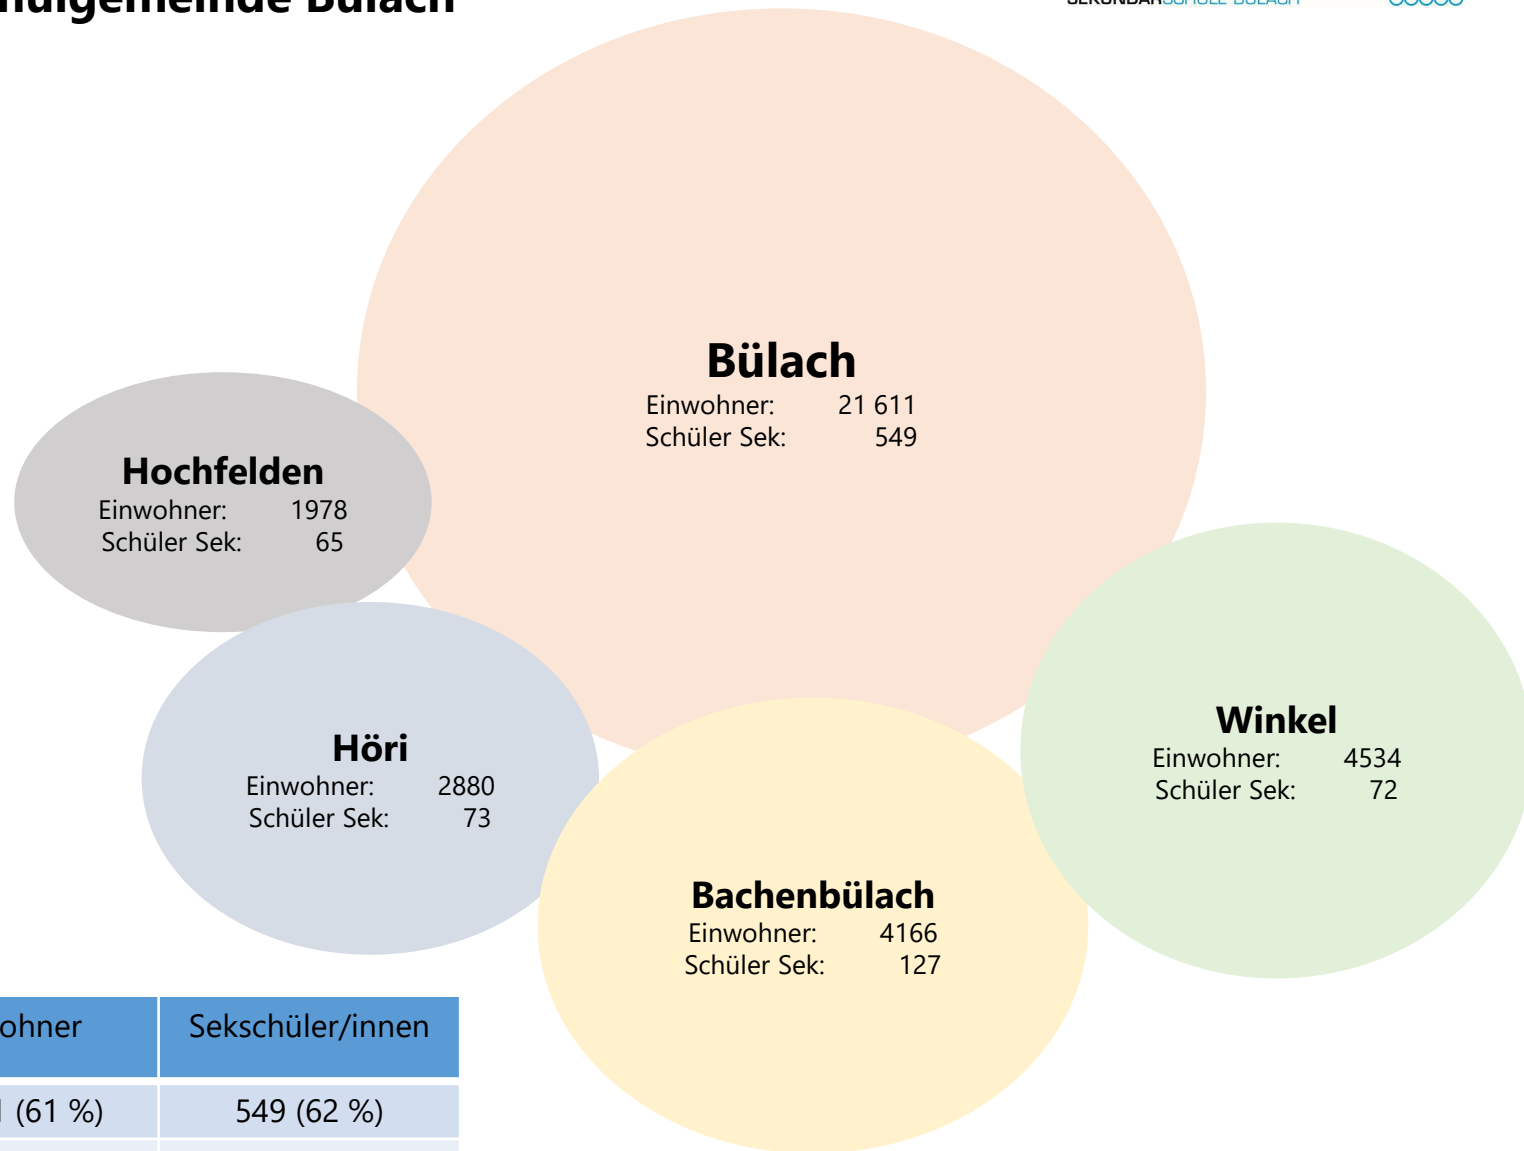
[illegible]ulgemeinde Bülach

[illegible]

Bülach
Einwohner: 21 611
Schüler Sek: 549

Hochfelden
Einwohner: 1978
Schüler Sek: 65

Höri
Einwohner: 2880
Schüler Sek: 73

Winkel
Einwohner: 4534
Schüler Sek: 72

Bachenbülach
Einwohner: 4166
Schüler Sek: 127

| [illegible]ohner | Sekschüler/innen |
|---|---|
| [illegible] (61 %) | 549 (62 %) |